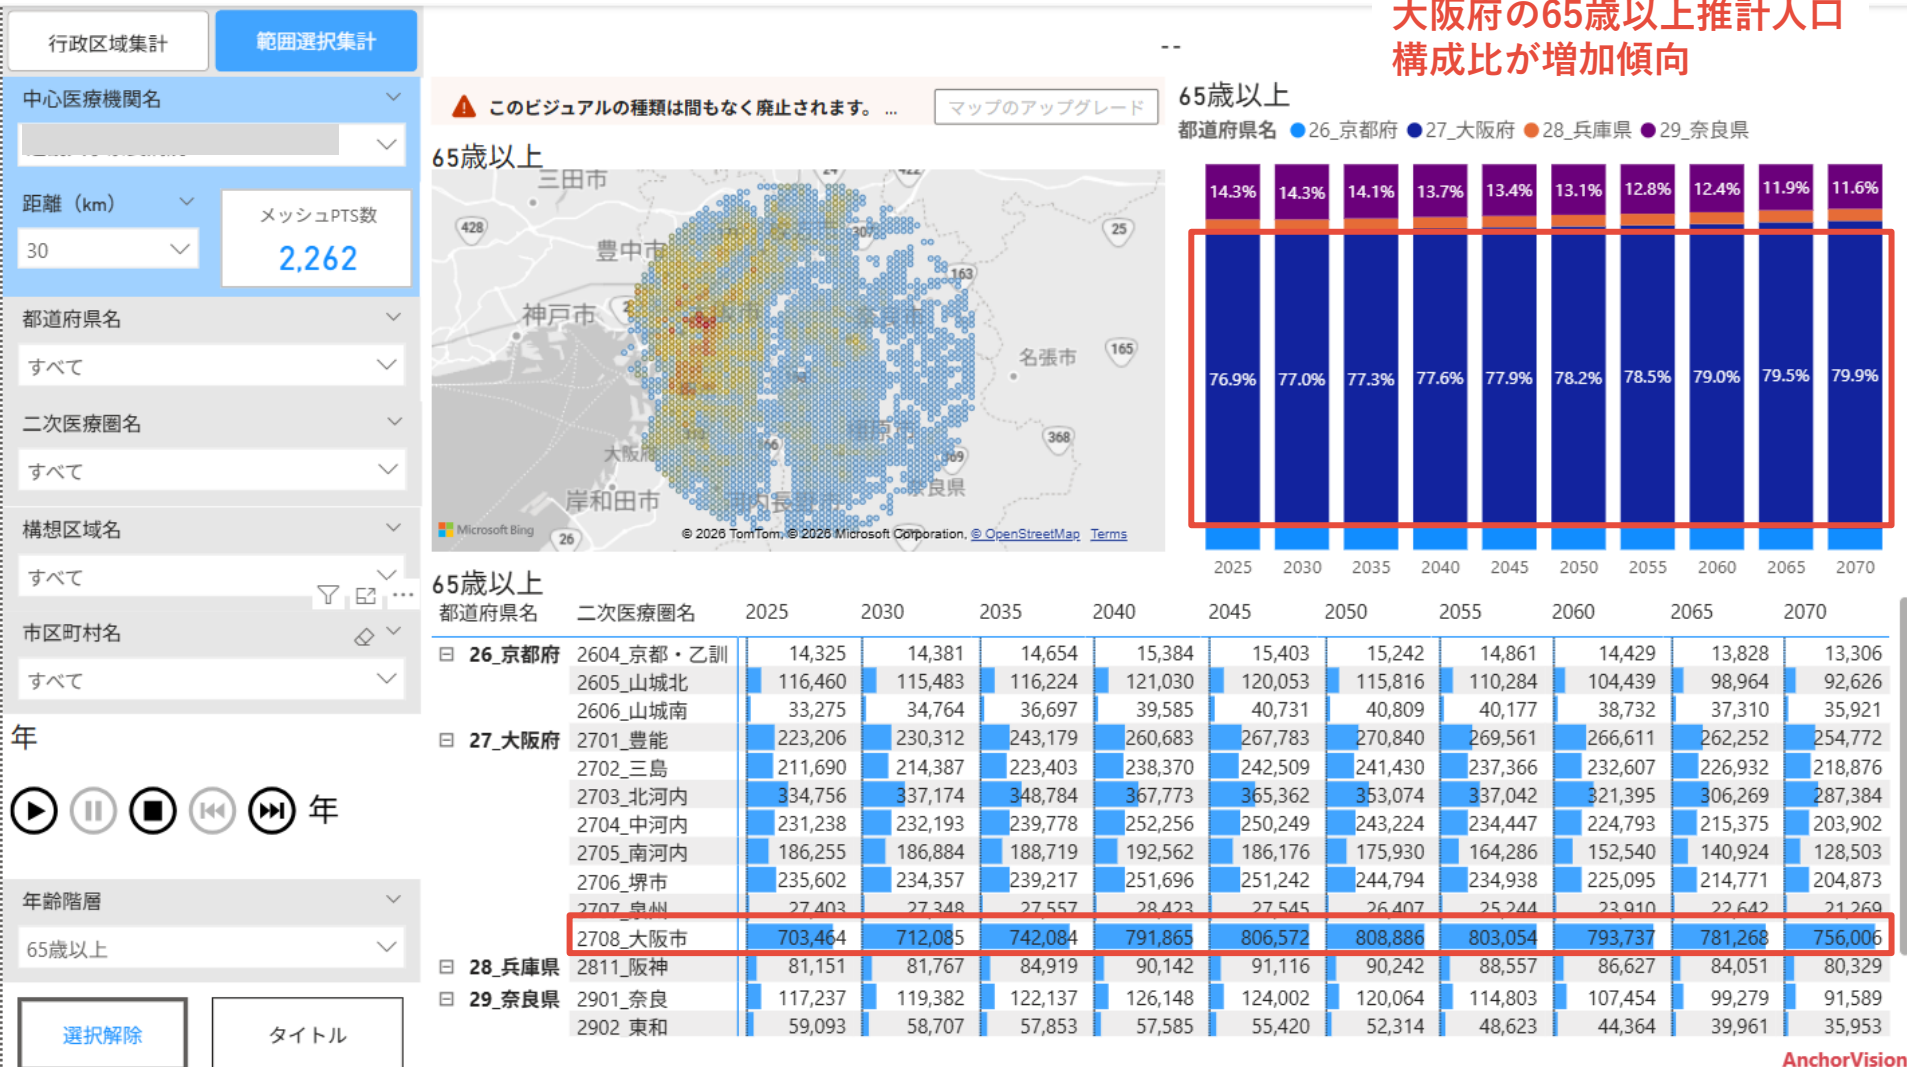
行政区域集計

範囲選択集計

中心医療機関名

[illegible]

距離（km）

30

メッシュPTS数

2,262

都道府県名

すべて

二次医療圏名

すべて

構想区域名

すべて

市区町村名

すべて

年

年

年齢階層

65歳以上

選択解除

タイトル

--

このビジュアルの種類は間もなく廃止されます。 ...

マップのアップグレード

65歳以上

三田市

豊中市

神戸市

名張市

大阪府

岸和田市

奈良県

428 25 163 165 368 26

Microsoft Bing

© 2026 TomTom, © 2026 Microsoft Corporation, © OpenStreetMap Terms

大阪府の65歳以上推計人口構成比が増加傾向

65歳以上

都道府県名 ● 26_京都府 ● 27_大阪府 ● 28_兵庫県 ● 29_奈良県

| 2025 | 2030 | 2035 | 2040 | 2045 | 2050 | 2055 | 2060 | 2065 | 2070 |
|---|---|---|---|---|---|---|---|---|---|
| 14.3% | 14.3% | 14.1% | 13.7% | 13.4% | 13.1% | 12.8% | 12.4% | 11.9% | 11.6% |
| 76.9% | 77.0% | 77.3% | 77.6% | 77.9% | 78.2% | 78.5% | 79.0% | 79.5% | 79.9% |

65歳以上

| 都道府県名 | 二次医療圏名 | 2025 | 2030 | 2035 | 2040 | 2045 | 2050 | 2055 | 2060 | 2065 | 2070 |
|---|---|---|---|---|---|---|---|---|---|---|---|
| ⊟ 26_京都府 | 2604_京都・乙訓 | 14,325 | 14,381 | 14,654 | 15,384 | 15,403 | 15,242 | 14,861 | 14,429 | 13,828 | 13,306 |
| | 2605_山城北 | 116,460 | 115,483 | 116,224 | 121,030 | 120,053 | 115,816 | 110,284 | 104,439 | 98,964 | 92,626 |
| | 2606_山城南 | 33,275 | 34,764 | 36,697 | 39,585 | 40,731 | 40,809 | 40,177 | 38,732 | 37,310 | 35,921 |
| ⊟ 27_大阪府 | 2701_豊能 | 223,206 | 230,312 | 243,179 | 260,683 | 267,783 | 270,840 | 269,561 | 266,611 | 262,252 | 254,772 |
| | 2702_三島 | 211,690 | 214,387 | 223,403 | 238,370 | 242,509 | 241,430 | 237,366 | 232,607 | 226,932 | 218,876 |
| | 2703_北河内 | 334,756 | 337,174 | 348,784 | 367,773 | 365,362 | 353,074 | 337,042 | 321,395 | 306,269 | 287,384 |
| | 2704_中河内 | 231,238 | 232,193 | 239,778 | 252,256 | 250,249 | 243,224 | 234,447 | 224,793 | 215,375 | 203,902 |
| | 2705_南河内 | 186,255 | 186,884 | 188,719 | 192,562 | 186,176 | 175,930 | 164,286 | 152,540 | 140,924 | 128,503 |
| | 2706_堺市 | 235,602 | 234,357 | 239,217 | 251,696 | 251,242 | 244,794 | 234,938 | 225,095 | 214,771 | 204,873 |
| | 2707_泉州 | 27,403 | 27,348 | 27,557 | 28,423 | 27,545 | 26,407 | 25,244 | 23,910 | 22,642 | 21,269 |
| | 2708_大阪市 | 703,464 | 712,085 | 742,084 | 791,865 | 806,572 | 808,886 | 803,054 | 793,737 | 781,268 | 756,006 |
| ⊟ 28_兵庫県 | 2811_阪神 | 81,151 | 81,767 | 84,919 | 90,142 | 91,116 | 90,242 | 88,557 | 86,627 | 84,051 | 80,329 |
| ⊟ 29_奈良県 | 2901_奈良 | 117,237 | 119,382 | 122,137 | 126,148 | 124,002 | 120,064 | 114,803 | 107,454 | 99,279 | 91,589 |
| | 2902_東和 | 59,093 | 58,707 | 57,853 | 57,585 | 55,420 | 52,314 | 48,623 | 44,364 | 39,961 | 35,953 |

AnchorVision